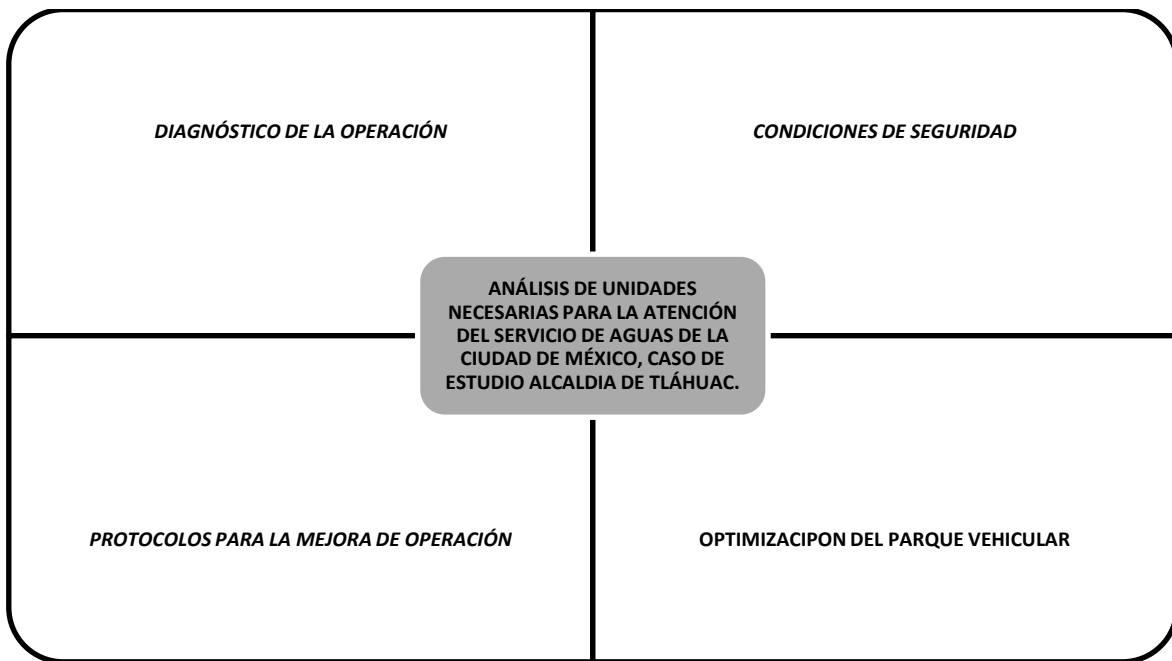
DIAGNÓSTICO DE LA OPERACIÓN

CONDICIONES DE SEGURIDAD

ANÁLISIS DE UNIDADES NECESARIAS PARA LA ATENCIÓN DEL SERVICIO DE AGUAS DE LA CIUDAD DE MÉXICO, CASO DE ESTUDIO ALCALDIA DE TLÁHUAC.

PROTOCOLOS PARA LA MEJORA DE OPERACIÓN

OPTIMIZACIPON DEL PARQUE VEHICULAR